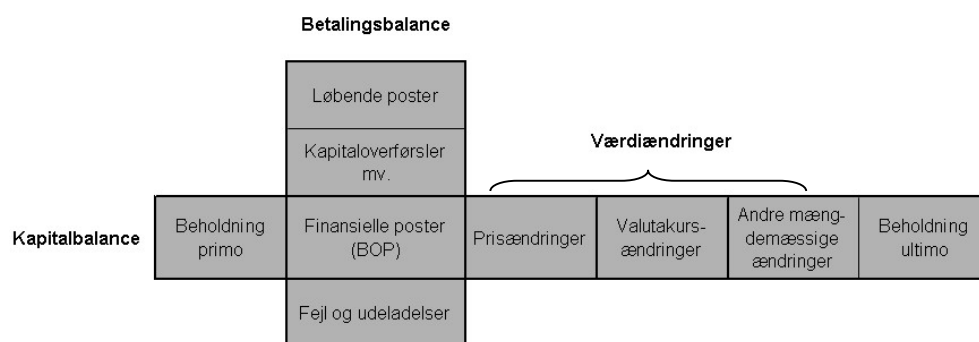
Betalingsbalance

Løbende poster

Kapitaloverførsler mv.

Værdiændringer

Kapitalbalance

Beholdning primo

Finansielle poster (BOP)

Prisændringer

Valutakursændringer

Andre mængdemæssige ændringer

Beholdning ultimo

Fejl og udeladelser